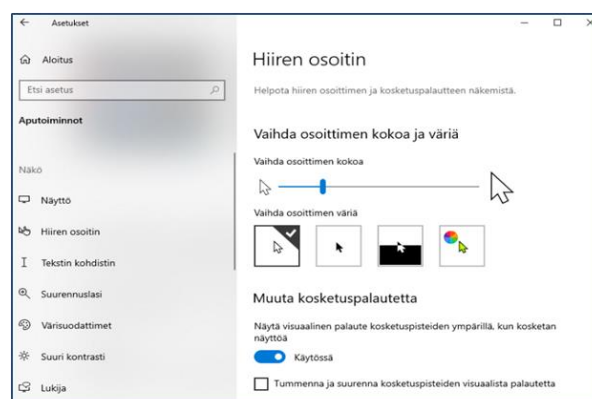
Asetukset

Aloitus

Etsi asetus

Apotoiminnot

Näkö

Näyttö

Hiiren osoitin

Tekstin kohdistin

Suurennuslasi

Värisuodattimet

Suuri kontrasti

Lukija

Hiiren osoitin

Helpota hiiren osoittimen ja kosketuspalautteen näkemistä.

Vaihda osoittimen kokoa ja väriä

Vaihda osoittimen kokoa

Vaihda osoittimen väriä

Muuta kosketuspalautetta

Näytä visuaalinen palaute kosketuspisteiden ympärillä, kun kosketan näyttöä

Käytössä

Tummenna ja suurenna kosketuspisteiden visuaalista palautetta